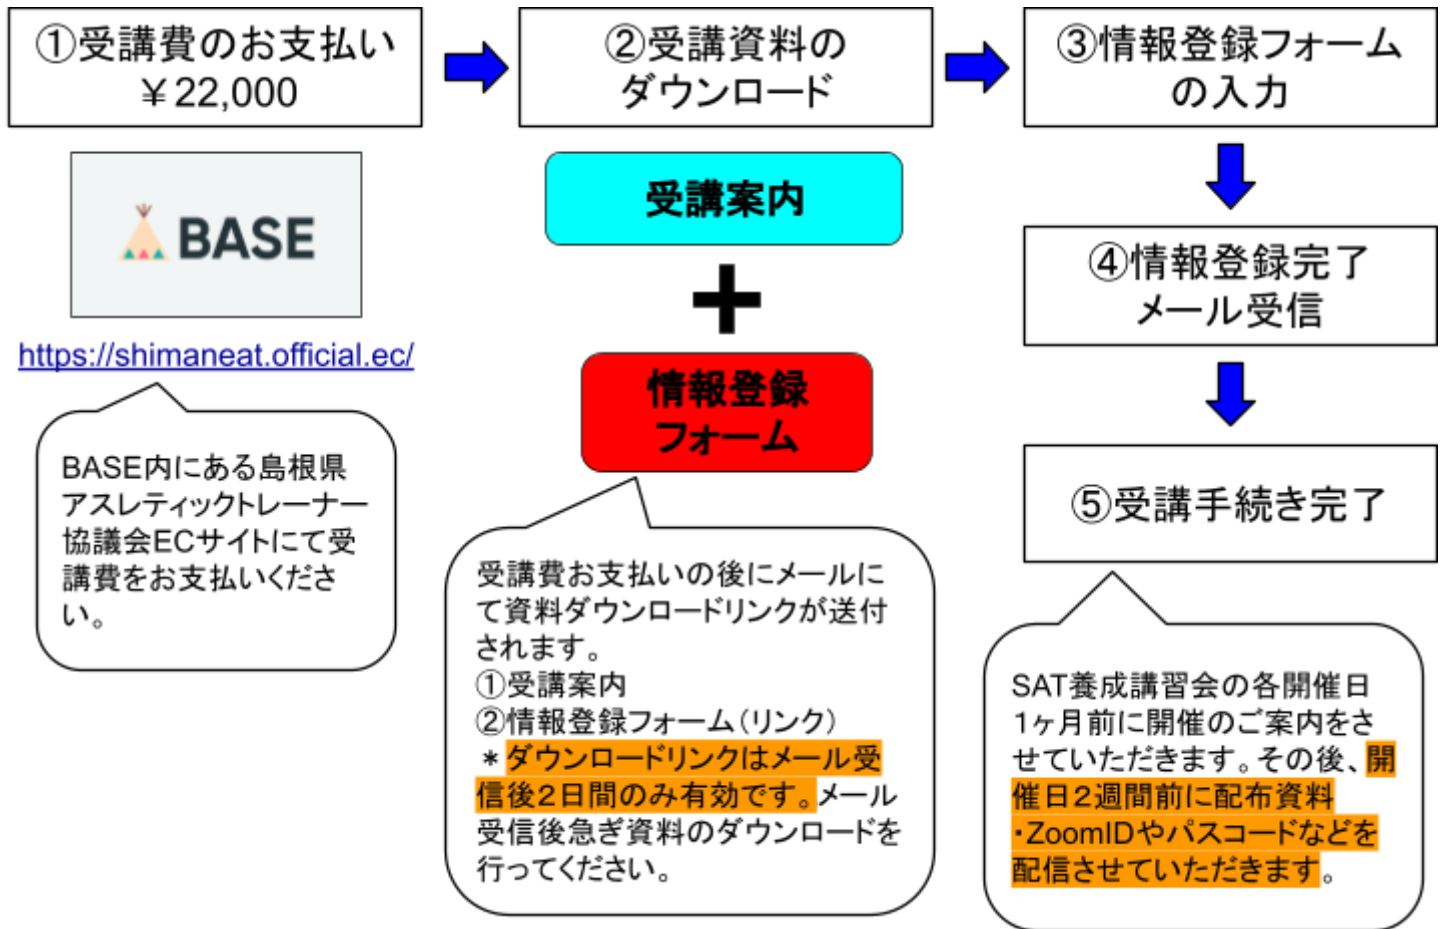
①受講費のお支払い
￥22,000

②受講資料の
ダウンロード

③情報登録フォーム
の入力

BASE

https://shimaneat.official.ec/

BASE内にある島根県アスレティックトレーナー協議会ECサイトにて受講費をお支払いください。

受講案内

＋

情報登録
フォーム

受講費お支払いの後にメールにて資料ダウンロードリンクが送付されます。
①受講案内
②情報登録フォーム（リンク）
＊ダウンロードリンクはメール受信後2日間のみ有効です。メール受信後急ぎ資料のダウンロードを行ってください。

④情報登録完了
メール受信

⑤受講手続き完了

SAT養成講習会の各開催日1ヶ月前に開催のご案内をさせていただきます。その後、開催日2週間前に配布資料・ZoomIDやパスコードなどを配信させていただきます。